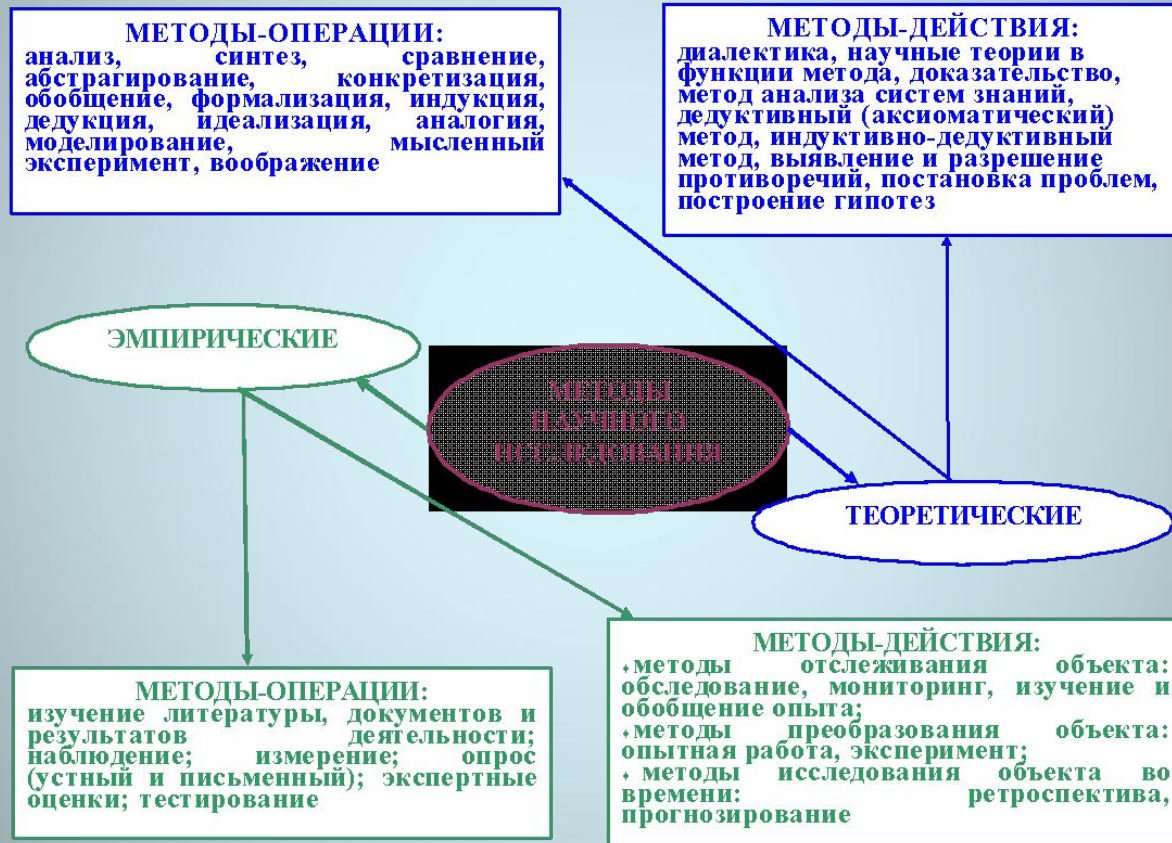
МЕТОДЫ-ОПЕРАЦИИ:
анализ, синтез, сравнение, абстрагирование, конкретизация, обобщение, формализация, индукция, дедукция, идеализация, аналогия, моделирование, мысленный эксперимент, воображение

МЕТОДЫ-ДЕЙСТВИЯ:
диалектика, научные теории в функции метода, доказательство, метод анализа систем знаний, дедуктивный (аксиоматический) метод, индуктивно-дедуктивный метод, выявление и разрешение противоречий, постановка проблем, построение гипотез

ЭМПИРИЧЕСКИЕ

МЕТОДЫ НАУЧНОГО ИССЛЕДОВАНИЯ

ТЕОРЕТИЧЕСКИЕ

МЕТОДЫ-ОПЕРАЦИИ:
изучение литературы, документов и результатов деятельности; наблюдение; измерение; опрос (устный и письменный); экспертные оценки; тестирование

МЕТОДЫ-ДЕЙСТВИЯ:
методы отслеживания объекта: обследование, мониторинг, изучение и обобщение опыта;
методы преобразования объекта: опытная работа, эксперимент;
методы исследования объекта во времени: ретроспектива, прогнозирование